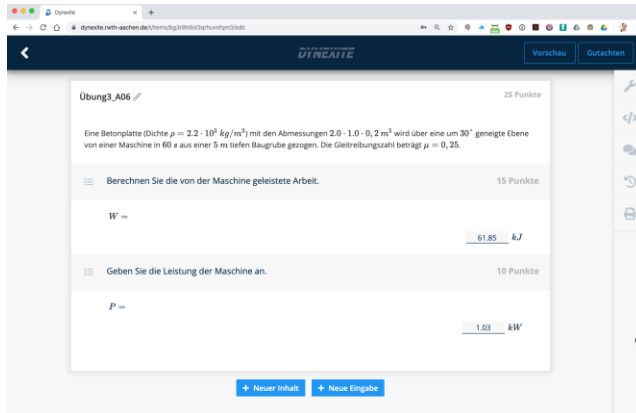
Dynexite
dynexite.rwth-aachen.de/t/items/bg3r9h8ol3qrhuvsfqm0/edit
DYNEXITE
Vorschau
Gutachten

Übung3_A06
25 Punkte

Eine Betonplatte (Dichte $\rho = 2.2 \cdot 10^3 \; kg/m^3$) mit den Abmessungen $2.0 \cdot 1.0 \cdot 0,2 \; m^3$ wird über eine um $30^\circ$ geneigte Ebene von einer Maschine in $60 \; s$ aus einer $5 \; m$ tiefen Baugrube gezogen. Die Gleitreibungszahl beträgt $\mu = 0,25$.

Berechnen Sie die von der Maschine geleistete Arbeit.
15 Punkte

$W =$
61.85 $kJ$

Geben Sie die Leistung der Maschine an.
10 Punkte

$P =$
1.03 $kW$

+ Neuer Inhalt
+ Neue Eingabe